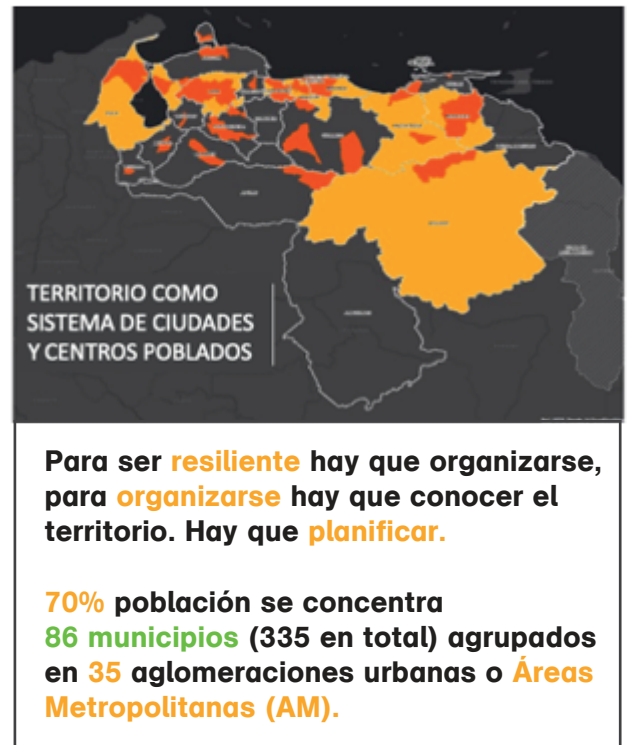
TERRITORIO COMO SISTEMA DE CIUDADES Y CENTROS POBLADOS

Para ser resiliente hay que organizarse, para organizarse hay que conocer el territorio. Hay que planificar.

70% población se concentra 86 municipios (335 en total) agrupados en 35 aglomeraciones urbanas o Áreas Metropolitanas (AM).